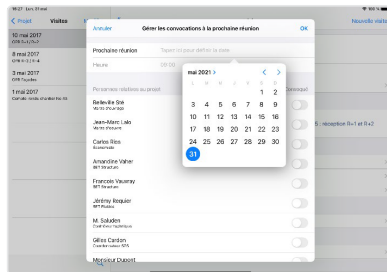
18:27 Lun. 31 mai
100 %

< Projet Visites
Nouvelle visite

10 mai 2017
CR n°4 (R+2)

8 mai 2017
CR n°3 R+4

3 mai 2017
CR Façades

1 mai 2017
Compte rendu chantier No 44

Annuler
Gérer les convocations à la prochaine réunion
OK

Prochaine réunion
Tapez ici pour définir la date

Heure
09:00

Personnes relatives au projet
Convoqué

Belleville Sté
Maître d'ouvrage

Jean-Marc Lalo
Maître d'oeuvre

Carlos Rios
Economiste

Amandine Vaher
BET Structure

François Vauvray
BET Structure

Jérémy Requier
BET Fluides

M. Saluden
Contrôleur technique

Gilles Cardon
Coordinateur SPS

Monsieur Dupont

mai 2021 >
< >

| L | M | M | J | V | S | D |
|---|---|---|---|---|---|---|
| | | | | | 1 | 2 |
| 3 | 4 | 5 | 6 | 7 | 8 | 9 |
| 10 | 11 | 12 | 13 | 14 | 15 | 16 |
| 17 | 18 | 19 | 20 | 21 | 22 | 23 |
| 24 | 25 | 26 | 27 | 28 | 29 | 30 |
| 31 | | | | | | |

5 : réception R+1 et R+2